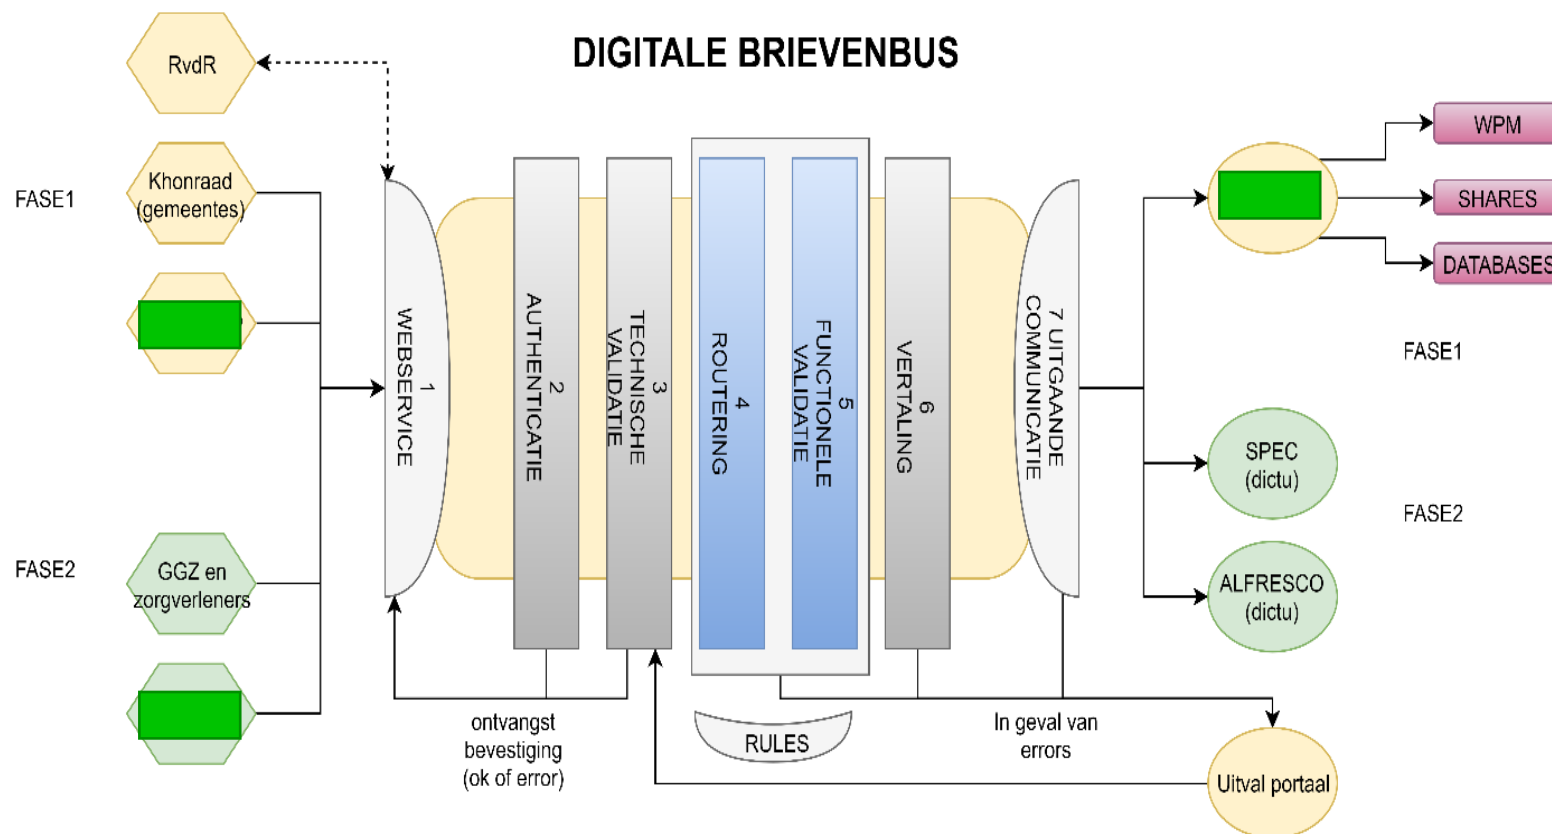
DIGITALE BRIEVENBUS

RvdR

FASE1

Khonraad (gemeentes)

FASE2

GGZ en zorgverleners

1 WEBSERVICE

2 AUTHENTICATIE

3 TECHNISCHE VALIDATIE

4 ROUTERING

5 FUNCTIONELE VALIDATIE

6 VERTALING

7 UITGAANDE COMMUNICATIE

RULES

ontvangst bevestiging (ok of error)

In geval van errors

Uitval portaal

WPM

SHARES

DATABASES

FASE1

SPEC (dictu)

FASE2

ALFRESCO (dictu)